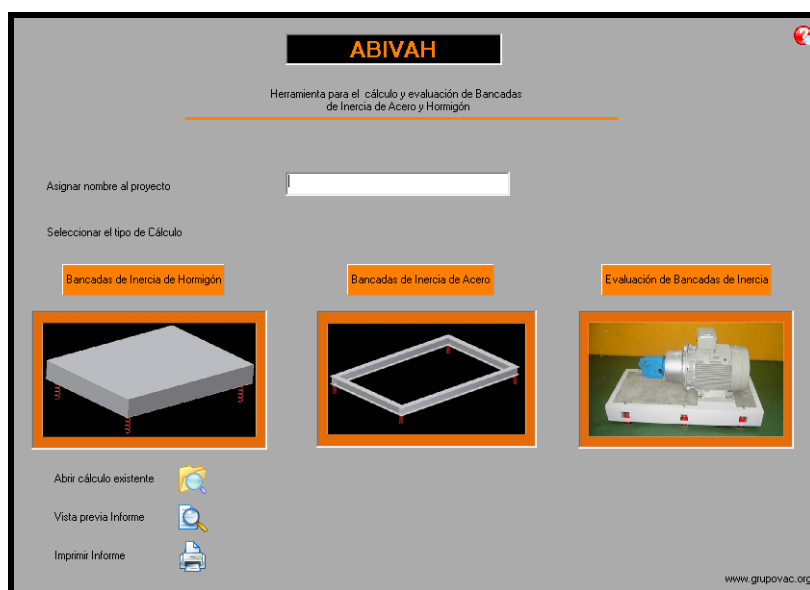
ABIVAH

Herramienta para el cálculo y evaluación de Bancadas de Inercia de Acero y Hormigón

Asignar nombre al proyecto

Seleccionar el tipo de Cálculo

Bancadas de Inercia de Hormigón

Bancadas de Inercia de Acero

Evaluación de Bancadas de Inercia

Abrir cálculo existente

Vista previa Informe

Imprimir Informe

www.grupovac.org